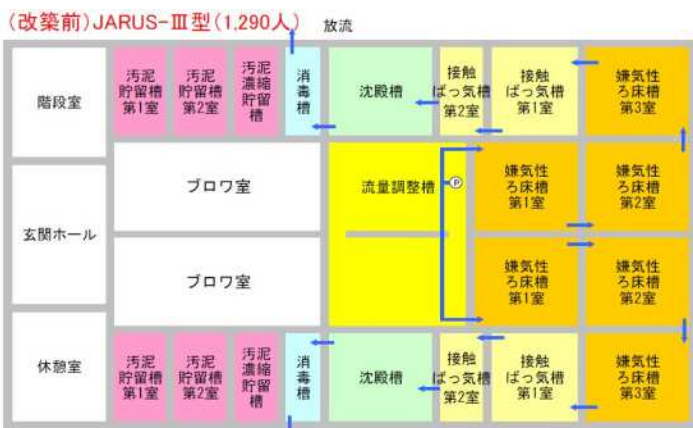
(改築前)JARUS-Ⅲ型(1,290人)

放流

| 階段室 | 汚泥貯留槽第1室 | 汚泥貯留槽第2室 | 汚泥濃縮貯留槽 | 消毒槽 | 沈殿槽 | 接触ばっ気槽第2室 | 接触ばっ気槽第1室 | 嫌気性ろ床槽第3室 |
|---|---|---|---|---|---|---|---|---|
| 玄関ホール | ブロワ室 | | | | 流量調整槽 P | | 嫌気性ろ床槽第1室 | 嫌気性ろ床槽第2室 |
| | ブロワ室 | | | | | | 嫌気性ろ床槽第1室 | 嫌気性ろ床槽第2室 |
| 休憩室 | 汚泥貯留槽第1室 | 汚泥貯留槽第2室 | 汚泥濃縮貯留槽 | 消毒槽 | 沈殿槽 | 接触ばっ気槽第2室 | 接触ばっ気槽第1室 | 嫌気性ろ床槽第3室 |